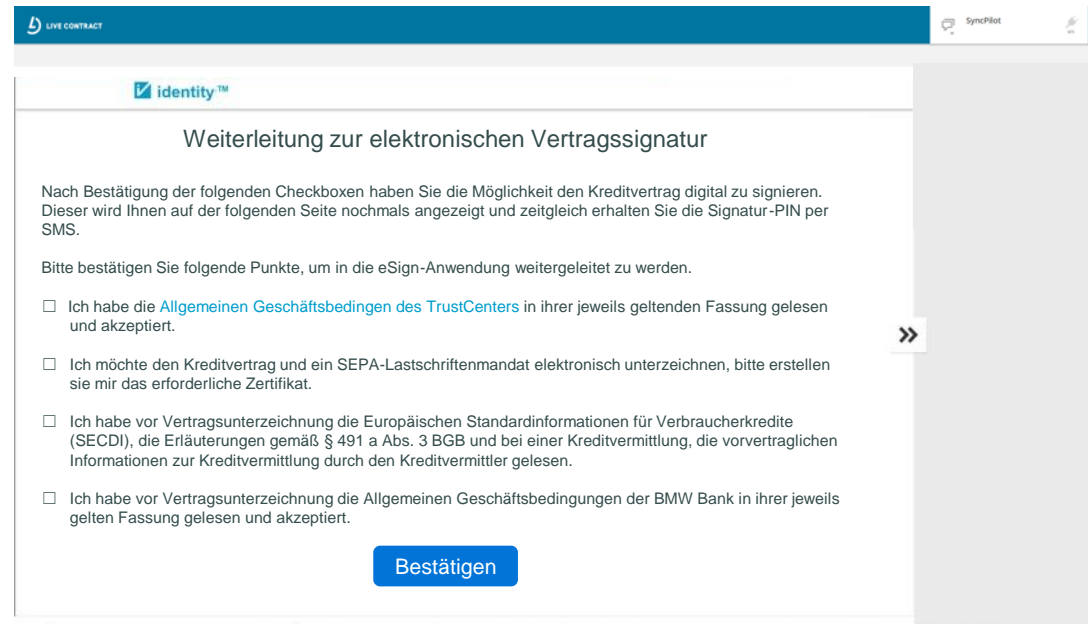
LIVE CONTRACT

SyncPilot

identity™

Weiterleitung zur elektronischen Vertragssignatur

Nach Bestätigung der folgenden Checkboxen haben Sie die Möglichkeit den Kreditvertrag digital zu signieren. Dieser wird Ihnen auf der folgenden Seite nochmals angezeigt und zeitgleich erhalten Sie die Signatur-PIN per SMS.

Bitte bestätigen Sie folgende Punkte, um in die eSign-Anwendung weitergeleitet zu werden.

☐ Ich habe die Allgemeinen Geschäftsbedingen des TrustCenters in ihrer jeweils geltenden Fassung gelesen und akzeptiert.

☐ Ich möchte den Kreditvertrag und ein SEPA-Lastschriftenmandat elektronisch unterzeichnen, bitte erstellen sie mir das erforderliche Zertifikat.

☐ Ich habe vor Vertragsunterzeichnung die Europäischen Standardinformationen für Verbraucherkredite (SECDI), die Erläuterungen gemäß § 491 a Abs. 3 BGB und bei einer Kreditvermittlung, die vorvertraglichen Informationen zur Kreditvermittlung durch den Kreditvermittler gelesen.

☐ Ich habe vor Vertragsunterzeichnung die Allgemeinen Geschäftsbedingungen der BMW Bank in ihrer jeweils gelten Fassung gelesen und akzeptiert.

Bestätigen

»